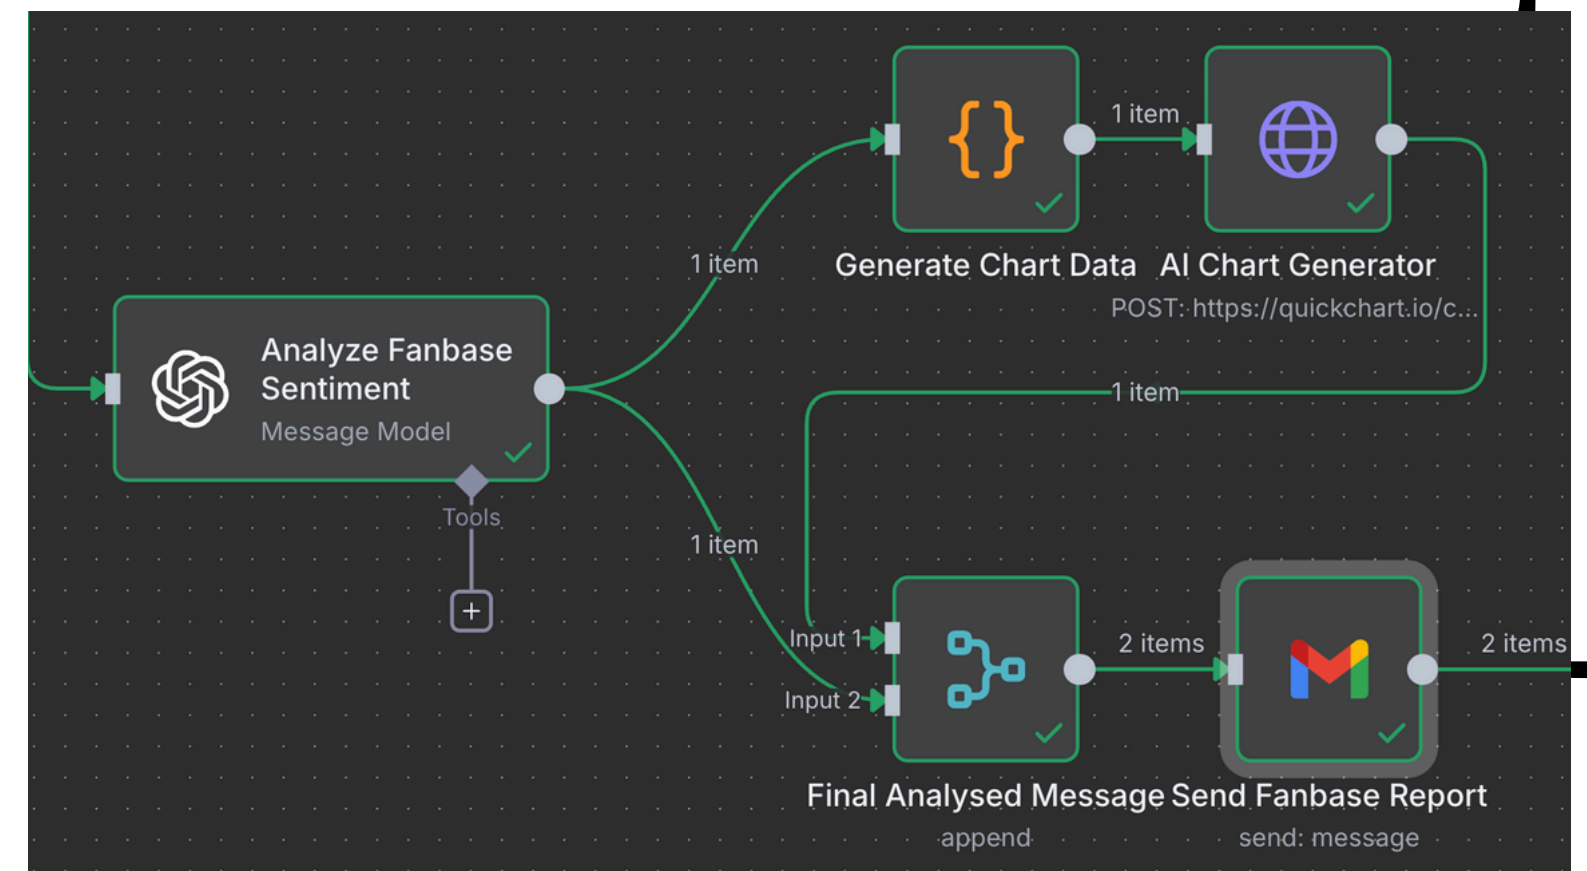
1 item

Generate Chart Data

AI Chart Generator

POST: https://quickchart.io/c...

1 item

Analyze Fanbase Sentiment

Message Model

Tools

1 item

1 item

Input 1

Input 2

2 items

2 items

Final Analysed Message

append

Send Fanbase Report

send: message